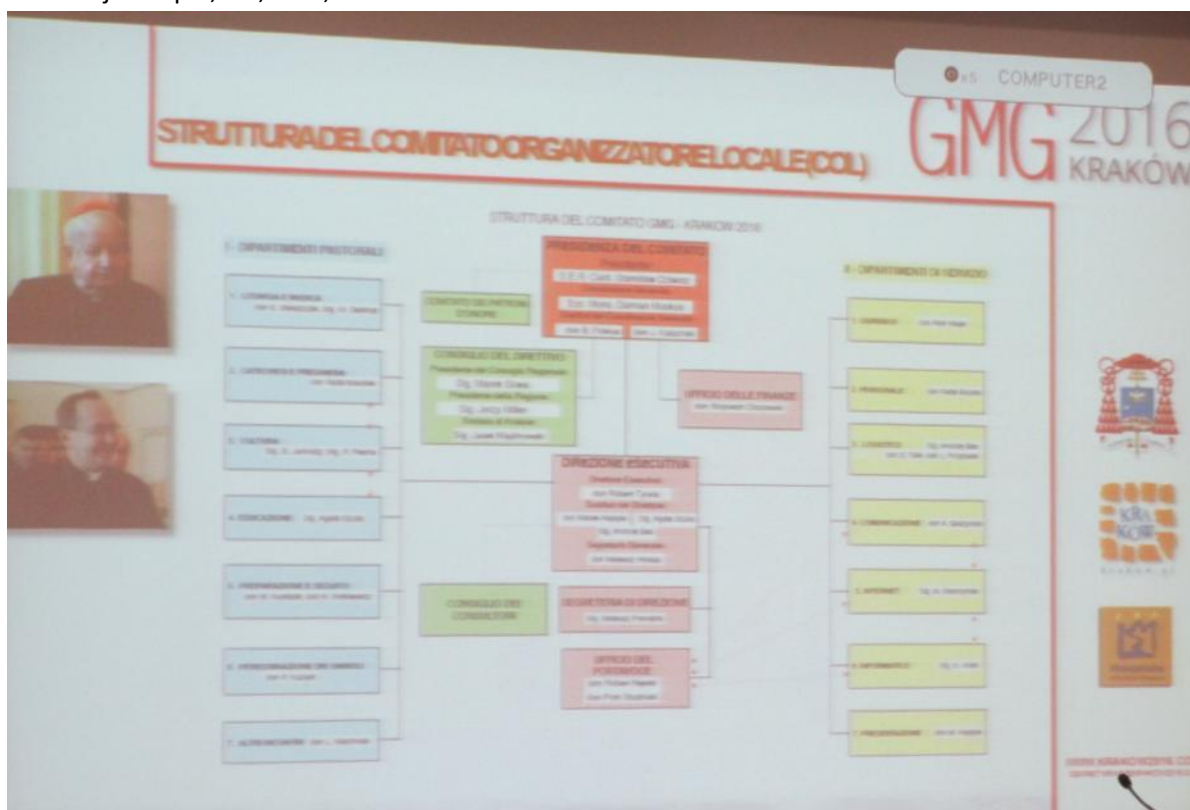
COMPUTER2

STRUTTURA DEL COMITATO ORGANIZZATORE LOCALE (COL)

GMG 2016 KRAKÓW

STRUTTURA DEL COMITATO GMG - KRAKÓW 2016

I - DIPARTIMENTI PASTORALI

PRESIDENZA DEL COMITATO

Presidente:

S.E.R. Card. Stanisław Dziwisz

Ecc. Mons. Damian Muskus

II - DIPARTIMENTI DI SERVIZIO

COMITATO DEI PATRONI D'ONORE

CONSIGLIO DEL DIRETTIVO

Dg. Marek Sowa

Dg. Jerzy Miller

Dg. Jacek Majchrowski

UFFICIO DELLE FINANZE

1. LITURGIA E MUSICA

2. CATECHESI E PREGHIERA

3. CULTURA

4. EDUCAZIONE

5. PREPARAZIONE E SEGUITO

6. PERSONALIZZAZIONE DEI GIOVANI

7. ALTRI INCONTRI

DIREZIONE ESECUTIVA

Direttore Esecutivo:

don Robert Tyrała

SEGRETERIA DI DIREZIONE

CONSIGLIO DEI CONSULTORI

UFFICIO DEL PORTAVOCE

1. PERSONALE

2. LOGISTICA

3. COMUNICAZIONE

4. INTERNET

5. INFORMATICA

6. PRENOTAZIONE

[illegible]